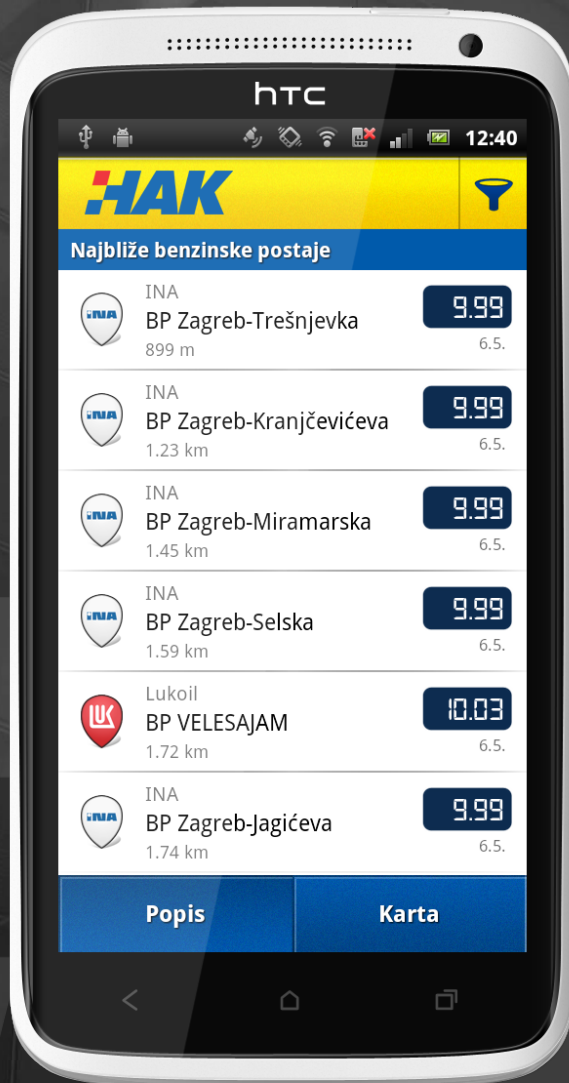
htc

12:40

HAK

Najbliže benzinske postaje

INA
BP Zagreb-Trešnjevka
899 m
9.99
6.5.

INA
BP Zagreb-Kranjčevićeva
1.23 km
9.99
6.5.

INA
BP Zagreb-Miramarska
1.45 km
9.99
6.5.

INA
BP Zagreb-Selska
1.59 km
9.99
6.5.

Lukoil
BP VELESAJAM
1.72 km
10.03
6.5.

INA
BP Zagreb-Jagićeva
1.74 km
9.99
6.5.

Popis
Karta